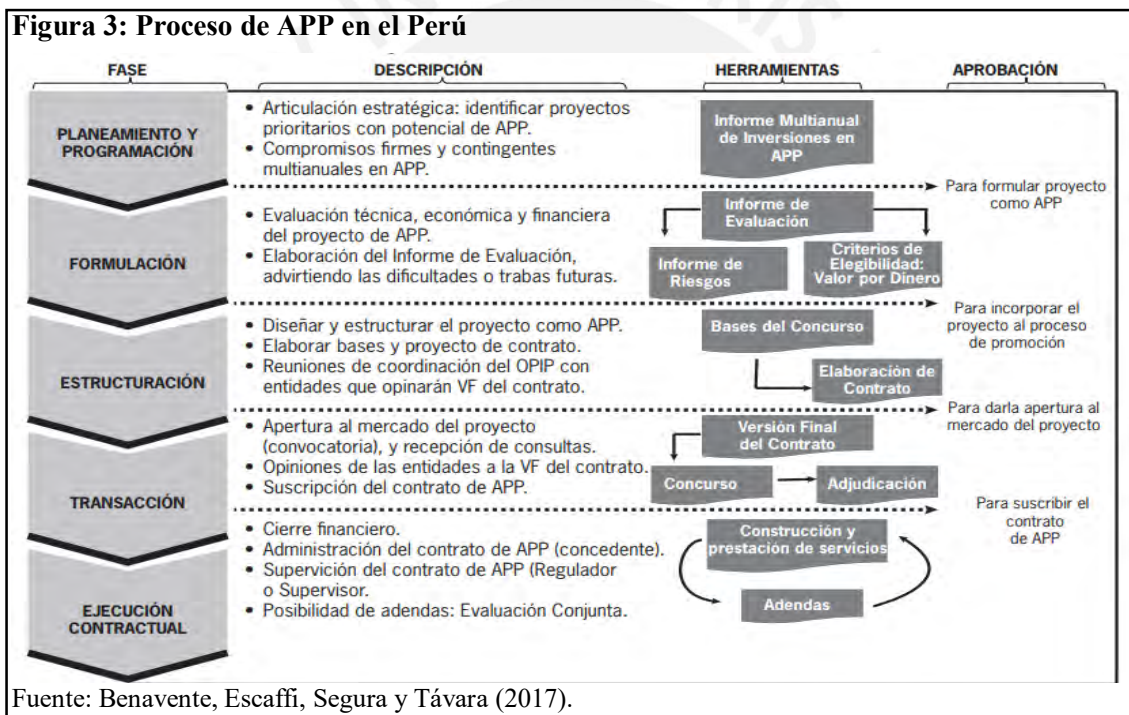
Figura 3: Proceso de APP en el Perú

FASE

DESCRIPCIÓN

HERRAMIENTAS

APROBACIÓN

PLANEAMIENTO Y PROGRAMACIÓN

• Articulación estratégica: identificar proyectos prioritarios con potencial de APP.
• Compromisos firmes y contingentes multianuales en APP.

Informe Multianual de Inversiones en APP

Para formular proyecto como APP

FORMULACIÓN

• Evaluación técnica, económica y financiera del proyecto de APP.
• Elaboración del Informe de Evaluación, advirtiendo las dificultades o trabas futuras.

Informe de Evaluación

Informe de Riesgos

Criterios de Elegibilidad: Valor por Dinero

Para incorporar el proyecto al proceso de promoción

ESTRUCTURACIÓN

• Diseñar y estructurar el proyecto como APP.
• Elaborar bases y proyecto de contrato.
• Reuniones de coordinación del OPIP con entidades que opinarán VF del contrato.

Bases del Concurso

Elaboración de Contrato

Para darla apertura al mercado del proyecto

TRANSACCIÓN

• Apertura al mercado del proyecto (convocatoria), y recepción de consultas.
• Opiniones de las entidades a la VF del contrato.
• Suscripción del contrato de APP.

Versión Final del Contrato

Concurso

Adjudicación

Para suscribir el contrato de APP

EJECUCIÓN CONTRACTUAL

• Cierre financiero.
• Administración del contrato de APP (concedente).
• Supervisión del contrato de APP (Regulador o Supervisor.
• Posibilidad de adendas: Evaluación Conjunta.

Construcción y prestación de servicios

Adendas

Fuente: Benavente, Escaffi, Segura y Távara (2017).